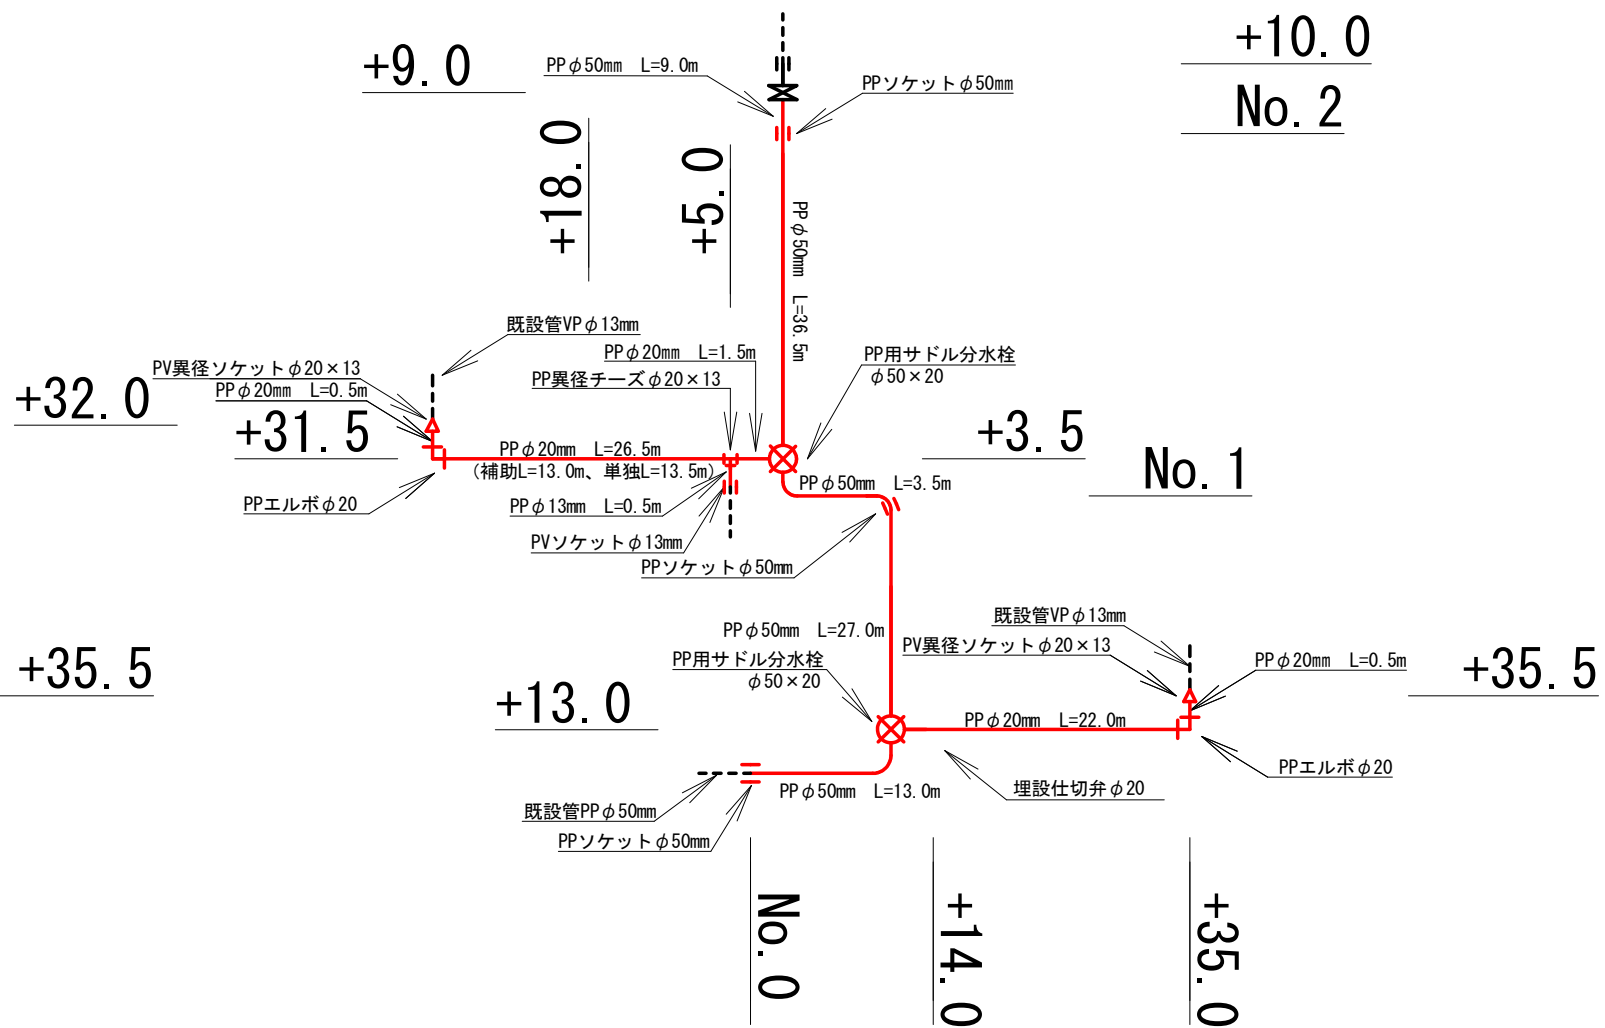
+9.0

PPφ50mm L=9.0m

PPソケットφ50mm

+10.0

No.2

+18.0

+5.0

PPφ50mm L=36.5m

既設管VPφ13mm

PPφ20mm L=1.5m

PPφ用サドル分水栓 φ50×20

PV異径ソケットφ20×13

PPφ20mm L=0.5m

PP異径チーズφ20×13

+32.0

+31.5

+3.5

No.1

PPφ20mm L=26.5m (補助L=13.0m、単独L=13.5m)

PPφ50mm L=3.5m

PPエルボφ20

PPφ13mm L=0.5m

PVソケットφ13mm

PPソケットφ50mm

既設管VPφ13mm

PPφ50mm L=27.0m

PV異径ソケットφ20×13

PPφ20mm L=0.5m

PP用サドル分水栓 φ50×20

+35.5

+13.0

+35.5

PPφ20mm L=22.0m

PPエルボφ20

PPφ50mm L=13.0m

埋設仕切弁φ20

既設管PPφ50mm

PPソケットφ50mm

No.0

+14.0

+35.0